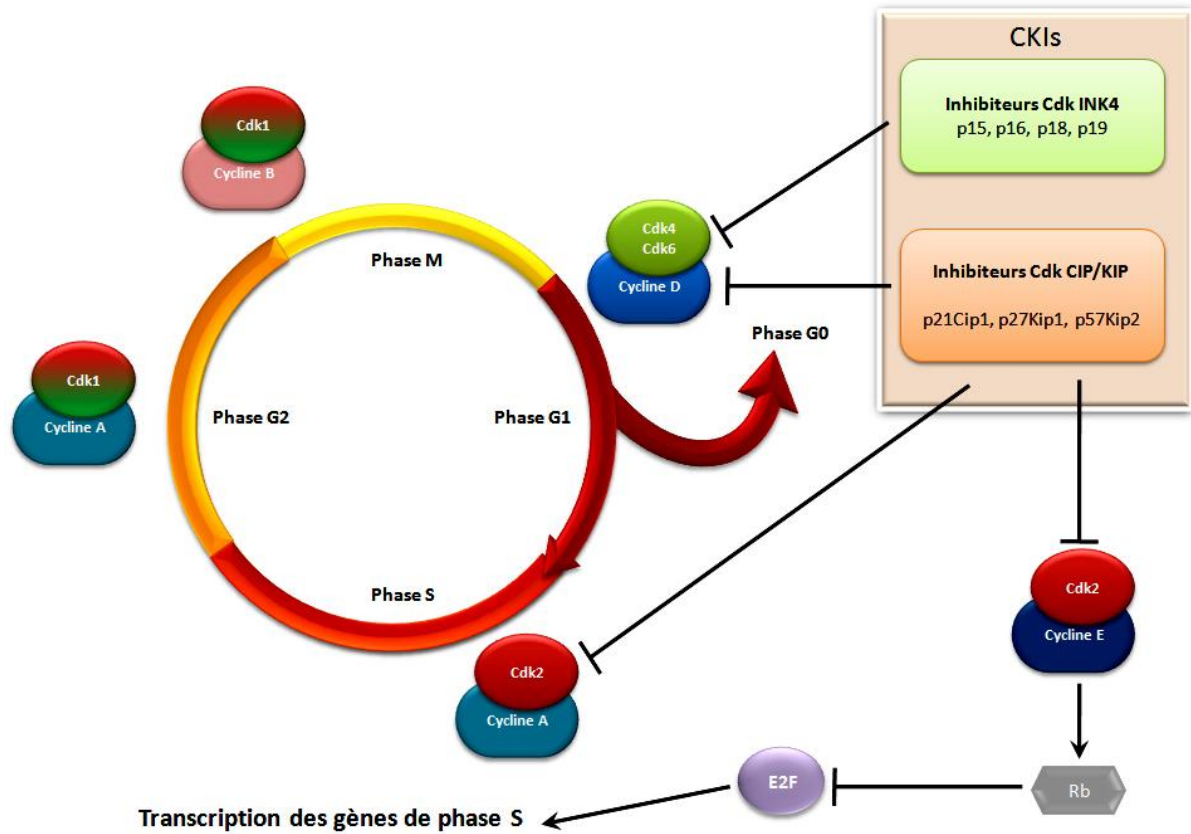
CKIs

Inhibiteurs Cdk INK4
p15, p16, p18, p19

Cdk1
Cycline B

Cdk4
Cdk6
Cycline D

Inhibiteurs Cdk CIP/KIP
p21Cip1, p27Kip1, p57Kip2

Phase M

Phase G0

Cdk1
Cycline A

Phase G2

Phase G1

Phase S

Cdk2
Cycline E

Cdk2
Cycline A

E2F

Rb

Transcription des gènes de phase S